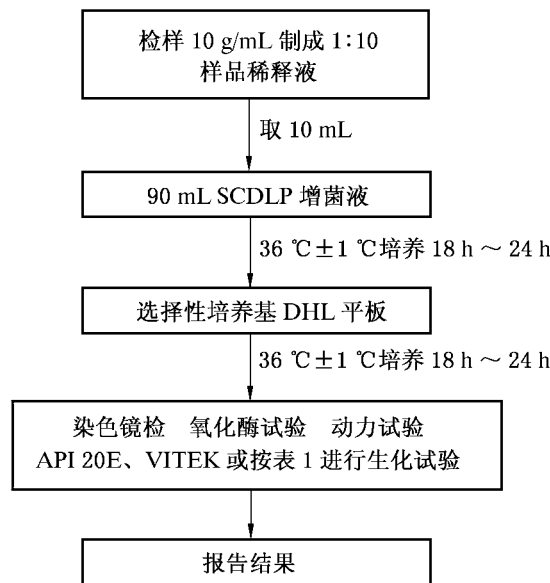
检样 10 g/mL 制成 1:10
样品稀释液

取 10 mL

90 mL SCDLP 增菌液

36 ℃±1 ℃培养 18 h ～ 24 h

选择性培养基 DHL 平板

36 ℃±1 ℃培养 18 h ～ 24 h

染色镜检　氧化酶试验　动力试验
API 20E、VITEK 或按表 1 进行生化试验

报告结果